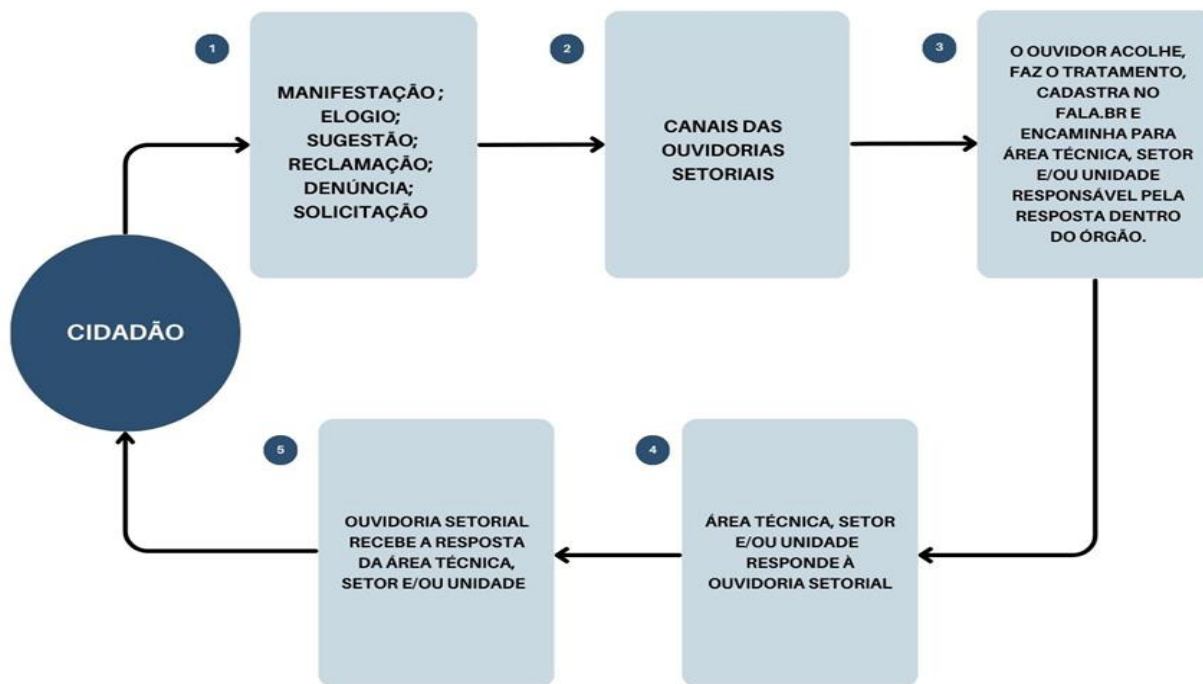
CIDADÃO

1

MANIFESTAÇÃO ;
ELOGIO;
SUGESTÃO;
RECLAMAÇÃO;
DENÚNCIA;
SOLICITAÇÃO

2

CANAIS DAS OUVIDORIAS SETORIAIS

3

O OUVIDOR ACOLHE, FAZ O TRATAMENTO, CADASTRA NO FALA.BR E ENCAMINHA PARA ÁREA TÉCNICA, SETOR E/OU UNIDADE RESPONSÁVEL PELA RESPOSTA DENTRO DO ÓRGÃO.

4

ÁREA TÉCNICA, SETOR E/OU UNIDADE RESPONDE À OUVIDORIA SETORIAL

5

OUVIDORIA SETORIAL RECEBE A RESPOSTA DA ÁREA TÉCNICA, SETOR E/OU UNIDADE